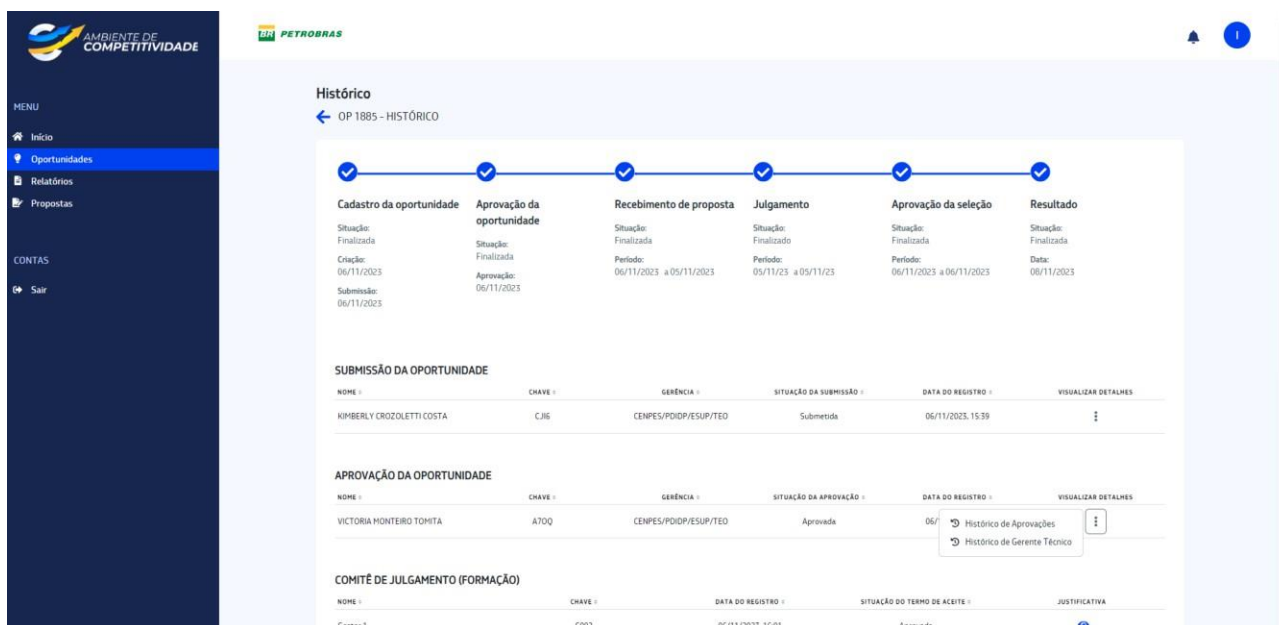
AMBIENTE DE COMPETITIVIDADE

BR PETROBRAS

I

MENU
Início
Oportunidades
Relatórios
Propostas

CONTAS
Sair

Histórico
OP 1885 - HISTÓRICO

Cadastro da oportunidade
Situação: Finalizada
Criação: 06/11/2023
Submissão: 06/11/2023

Aprovação da oportunidade
Situação: Finalizada
Aprovação: 06/11/2023

Recebimento de proposta
Situação: Finalizada
Período: 06/11/2023 a 05/11/2023

Julgamento
Situação: Finalizado
Período: 05/11/23 a 05/11/23

Aprovação da seleção
Situação: Finalizada
Período: 06/11/2023 a 06/11/2023

Resultado
Situação: Finalizada
Data: 08/11/2023

SUBMISSÃO DA OPORTUNIDADE

| NOME | CHAVE | GERÊNCIA | SITUAÇÃO DA SUBMISSÃO | DATA DO REGISTRO | VISUALIZAR DETALHES |
|---|---|---|---|---|---|
| KIMBERLY CROZOLETTI COSTA | CJI6 | CENPES/PDIDP/ESUP/TEO | Submetida | 06/11/2023, 15:39 | ⋮ |

APROVAÇÃO DA OPORTUNIDADE

| NOME | CHAVE | GERÊNCIA | SITUAÇÃO DA APROVAÇÃO | DATA DO REGISTRO | VISUALIZAR DETALHES |
|---|---|---|---|---|---|
| VICTORIA MONTEIRO TOMITA | A7OQ | CENPES/PDIDP/ESUP/TEO | Aprovada | 06/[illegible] | ⋮ |

Histórico de Aprovações
Histórico de Gerente Técnico

COMITÊ DE JULGAMENTO (FORMAÇÃO)

| NOME | CHAVE | DATA DO REGISTRO | SITUAÇÃO DO TERMO DE ACEITE | JUSTIFICATIVA |
|---|---|---|---|---|
| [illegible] | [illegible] | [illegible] | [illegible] | |